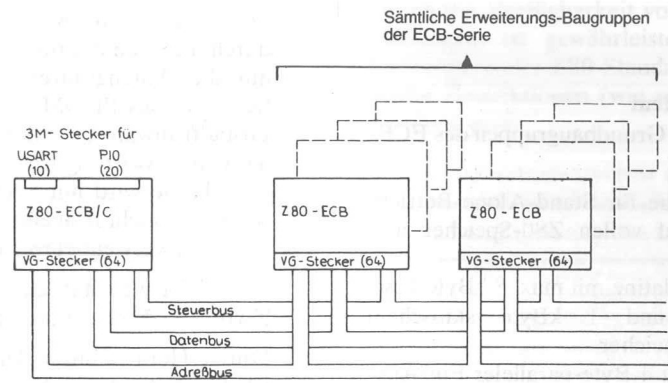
Sämtliche Erweiterungs-Baugruppen der ECB-Serie

3M- Stecker für

USART (10)

PIO (20)

Z80 - ECB/C

VG-Stecker (64)

Z80 - ECB

VG-Stecker (64)

Z80 - ECB

VG-Stecker (64)

Steuerbus

Datenbus

Adreßbus